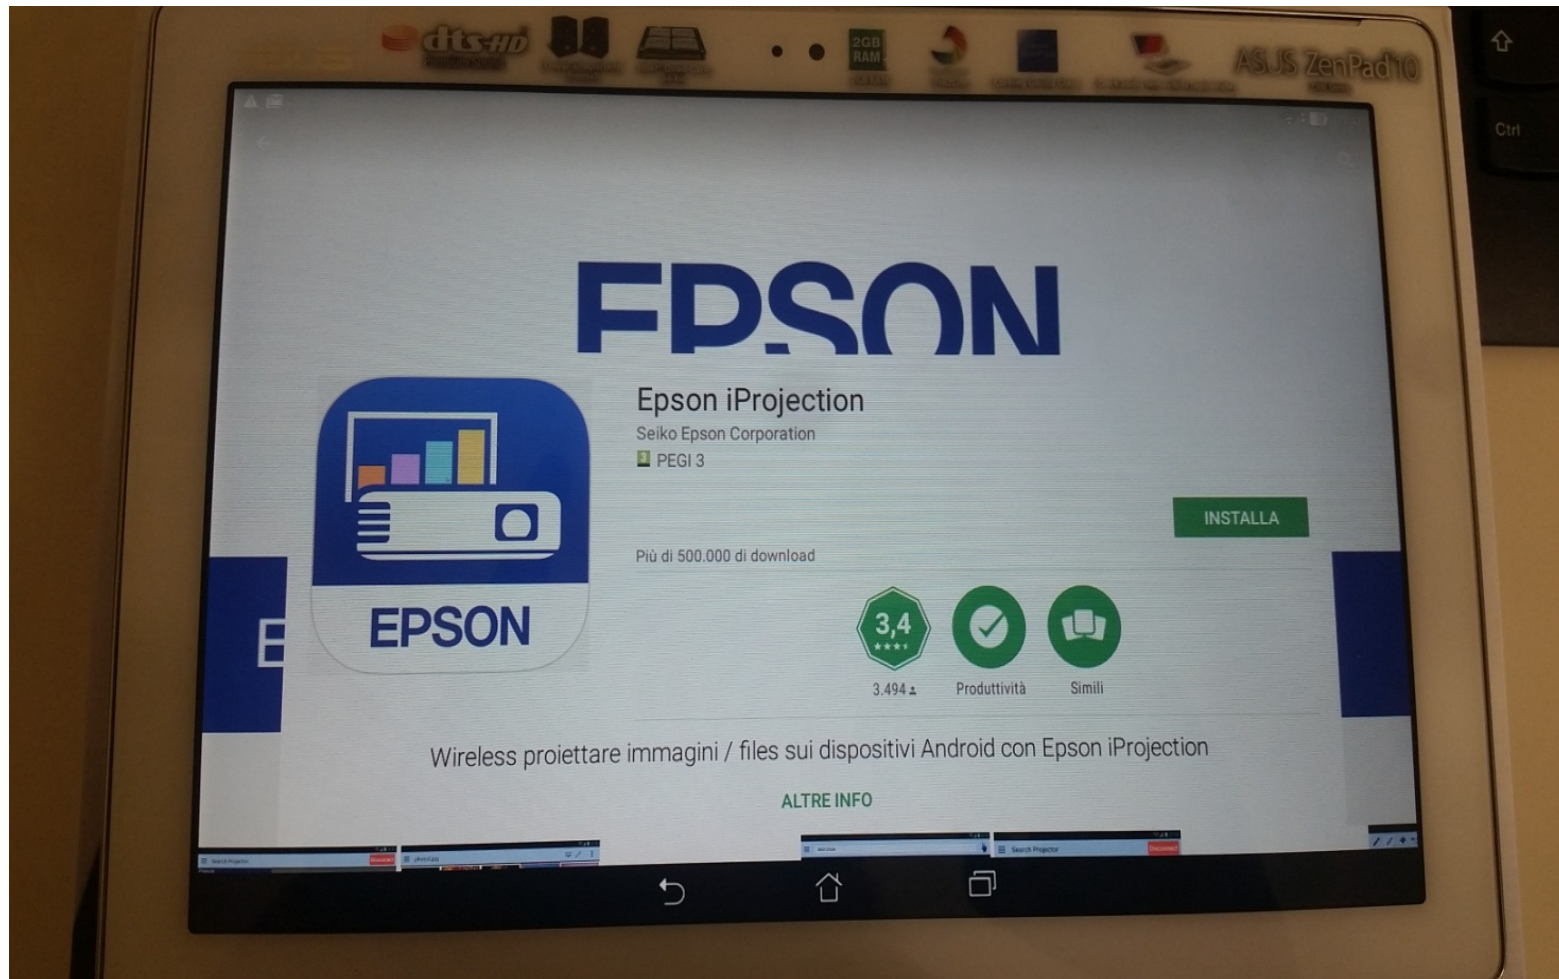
dts-HD

2GB RAM

ASUS ZenPad10

Ctrl

EPSON

EPSON

Epson iProjection
Seiko Epson Corporation
3 PEGI 3

INSTALLA

Più di 500.000 di download

3,4
3.494

Produttività

Simili

Wireless proiettare immagini / files sui dispositivi Android con Epson iProjection

ALTRE INFO

Search Projector